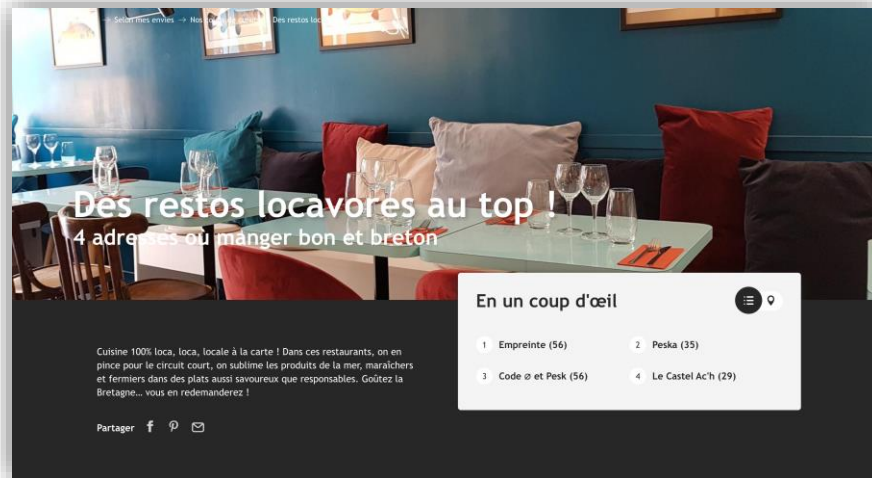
→ Selon mes envies → Nos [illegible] → Des restos loca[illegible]

Des restos locavores au top !
4 adresses où manger bon et breton

En un coup d'œil

1 Empreinte (56)
2 Peska (35)
3 Code ⌀ et Pesk (56)
4 Le Castel Ac'h (29)

Cuisine 100% loca, loca, locale à la carte ! Dans ces restaurants, on en pince pour le circuit court, on sublime les produits de la mer, maraîchers et fermiers dans des plats aussi savoureux que responsables. Goûtez la Bretagne… vous en redemanderez !

Partager